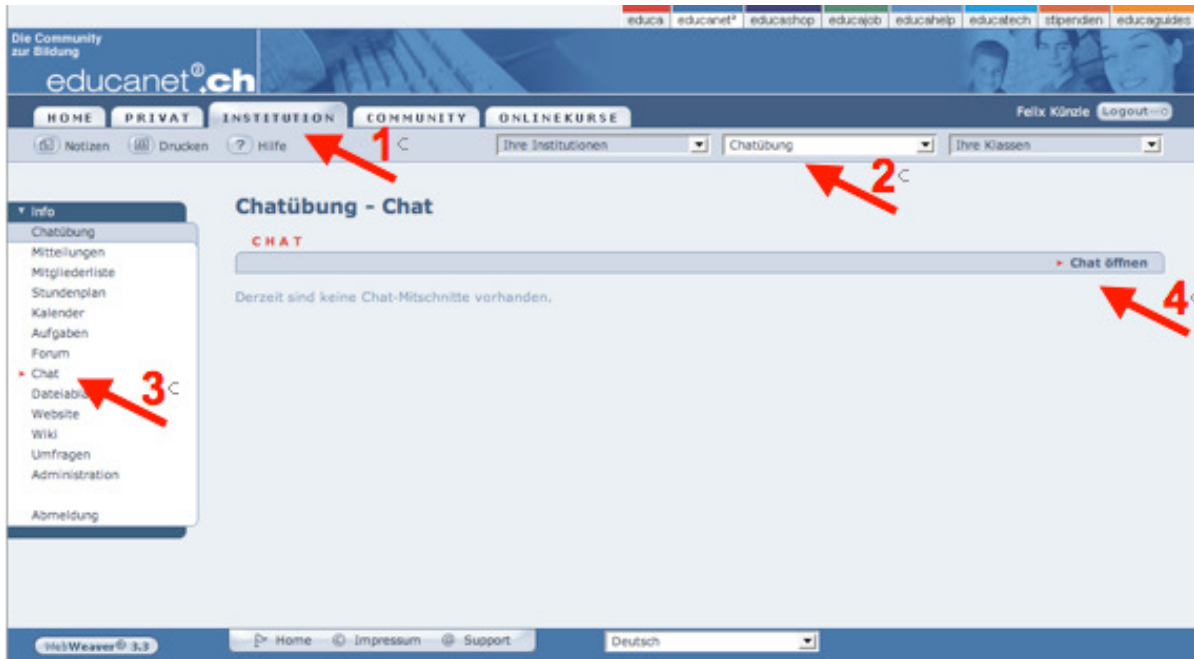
educa | educanet² | educashop | educajob | educahelp | educatech | stipendien | educaguides

Die Community zur Bildung
educanet².ch

HOME PRIVAT INSTITUTION COMMUNITY ONLINEKURSE

Felix Künzle Logout

Notizen Drucken Hilfe

1 2

Ihre Institutionen
Chatübung
Ihre Klassen

Info
Chatübung
Mitteilungen
Mitgliederliste
Stundenplan
Kalender
Aufgaben
Forum
Chat
Dateiabla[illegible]
Website
Wiki
Umfragen
Administration

Abmeldung

3

Chatübung - Chat

CHAT

Chat öffnen

4

Derzeit sind keine Chat-Mitschnitte vorhanden.

WebWeaver® 3.3

Home Impressum Support

Deutsch